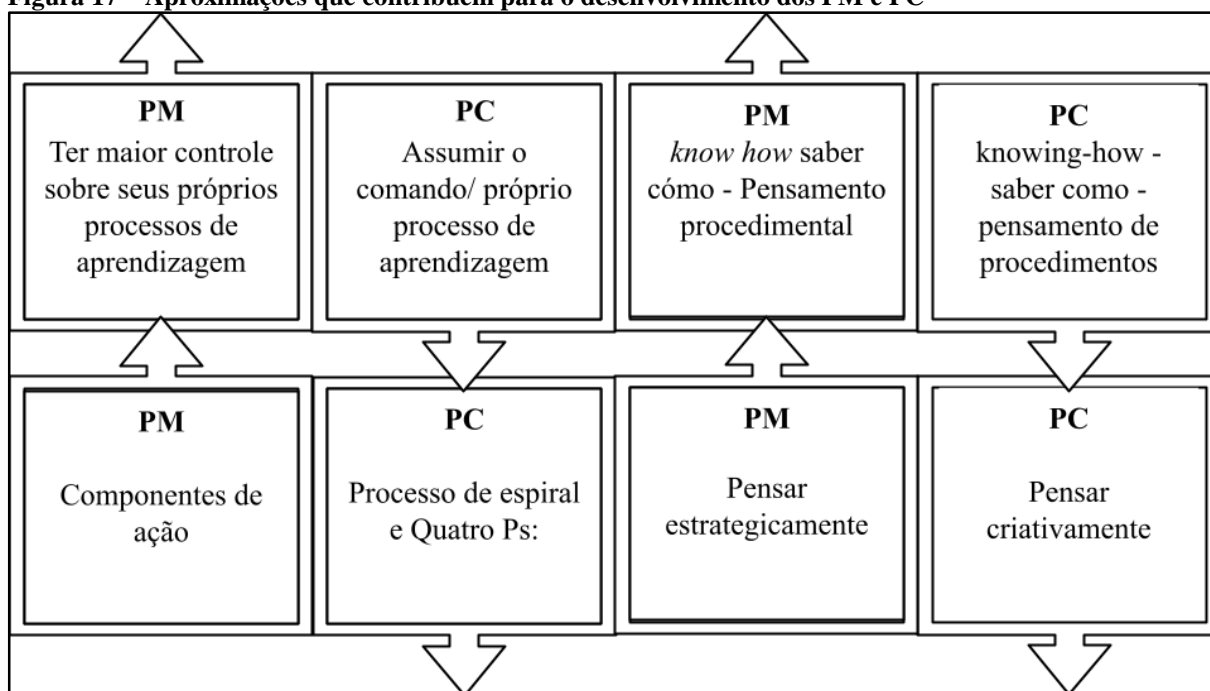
Figura 17 – Aproximações que contribuem para o desenvolvimento dos PM e PC

PM
Ter maior controle sobre seus próprios processos de aprendizagem

PC
Assumir o comando/ próprio processo de aprendizagem

PM
*know how* saber cómo - Pensamento procedimental

PC
knowing-how - saber como - pensamento de procedimentos

PM
Componentes de ação

PC
Processo de espiral e Quatro Ps:

PM
Pensar estrategicamente

PC
Pensar criativamente